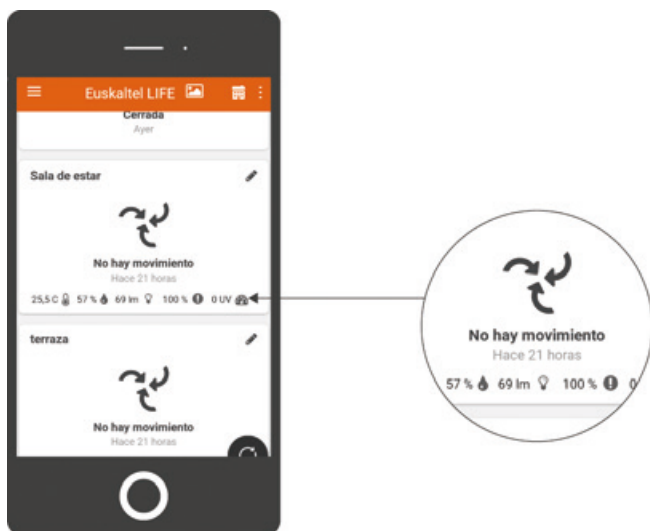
Euskaltel LIFE

Cerrada
Ayer

Sala de estar

No hay movimiento
Hace 21 horas

25,5 C 57 % 69 lm 100 % 0 UV

terraza

No hay movimiento
Hace 21 horas

No hay movimiento
Hace 21 horas

57 % 69 lm 100 % 0